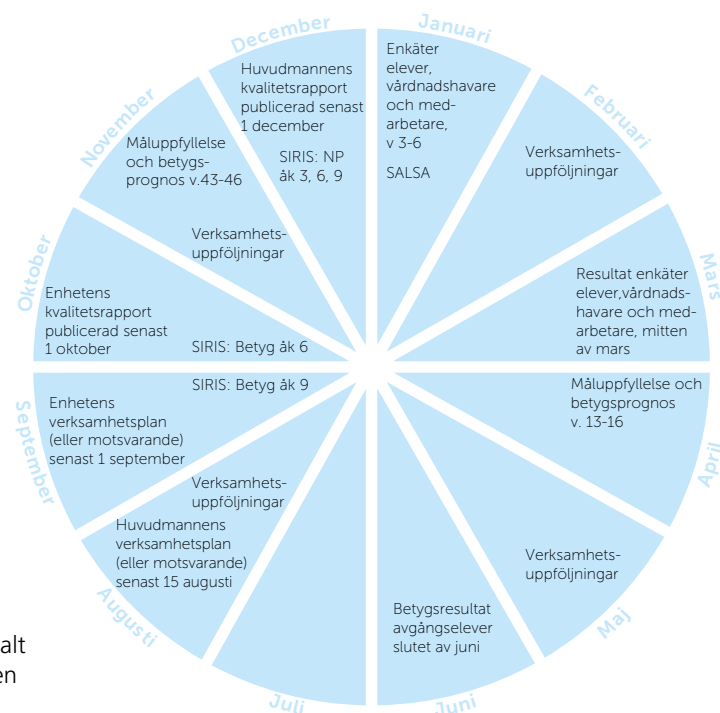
Januari

Enkäter elever, vårdnadshavare och medarbetare, v 3-6

SALSA

Februari

Verksamhetsuppföljningar

Mars

Resultat enkäter elever,vårdnadshavare och medarbetare, mitten av mars

April

Måluppfyllelse och betygsprognos v. 13-16

Maj

Verksamhetsuppföljningar

Juni

Betygsresultat avgångselever slutet av juni

Juli

Augusti

Huvudmannens verksamhetsplan (eller motsvarande) senast 15 augusti

Verksamhetsuppföljningar

September

Enhetens verksamhetsplan (eller motsvarande) senast 1 september

SIRIS: Betyg åk 9

Oktober

Enhetens kvalitetsrapport publicerad senast 1 oktober

SIRIS: Betyg åk 6

Verksamhetsuppföljningar

November

Måluppfyllelse och betygsprognos v.43-46

December

Huvudmannens kvalitetsrapport publicerad senast 1 december

SIRIS: NP åk 3, 6, 9

alt
en